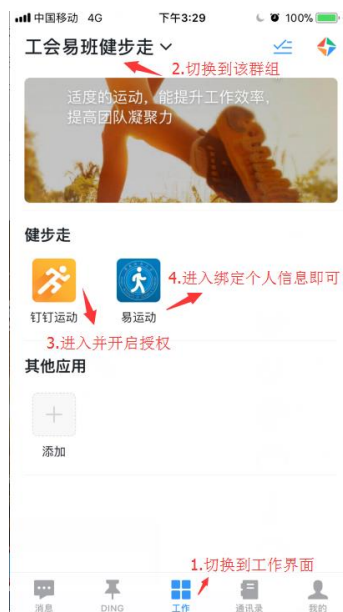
中国移动 4G
下午3:29
100%
工会易班健步走
2.切换到该群组
适度的运动，能提升工作效率，提高团队凝聚力
健步走
钉钉运动
易运动
4.进入绑定个人信息即可
3.进入并开启授权
其他应用
添加
1.切换到工作界面
消息
DING
工作
通讯录
我的